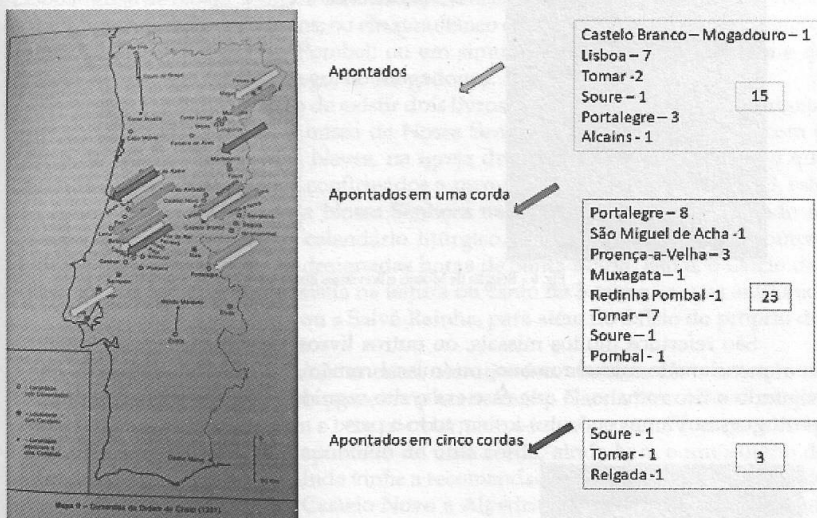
Apontados

Castelo Branco – Mogadouro – 1
Lisboa – 7
Tomar -2
Soure – 1
Portalegre – 3
Alcains - 1

15

Apontados em uma corda

Portalegre – 8
São Miguel de Acha -1
Proença-a-Velha – 3
Muxagata – 1
Redinha Pombal -1
Tomar – 7
Soure – 1
Pombal - 1

23

Apontados em cinco cordas

Soure - 1
Tomar - 1
Relgada -1

3

Mapa 9 – Comendas da Ordem de Cristo (1321)